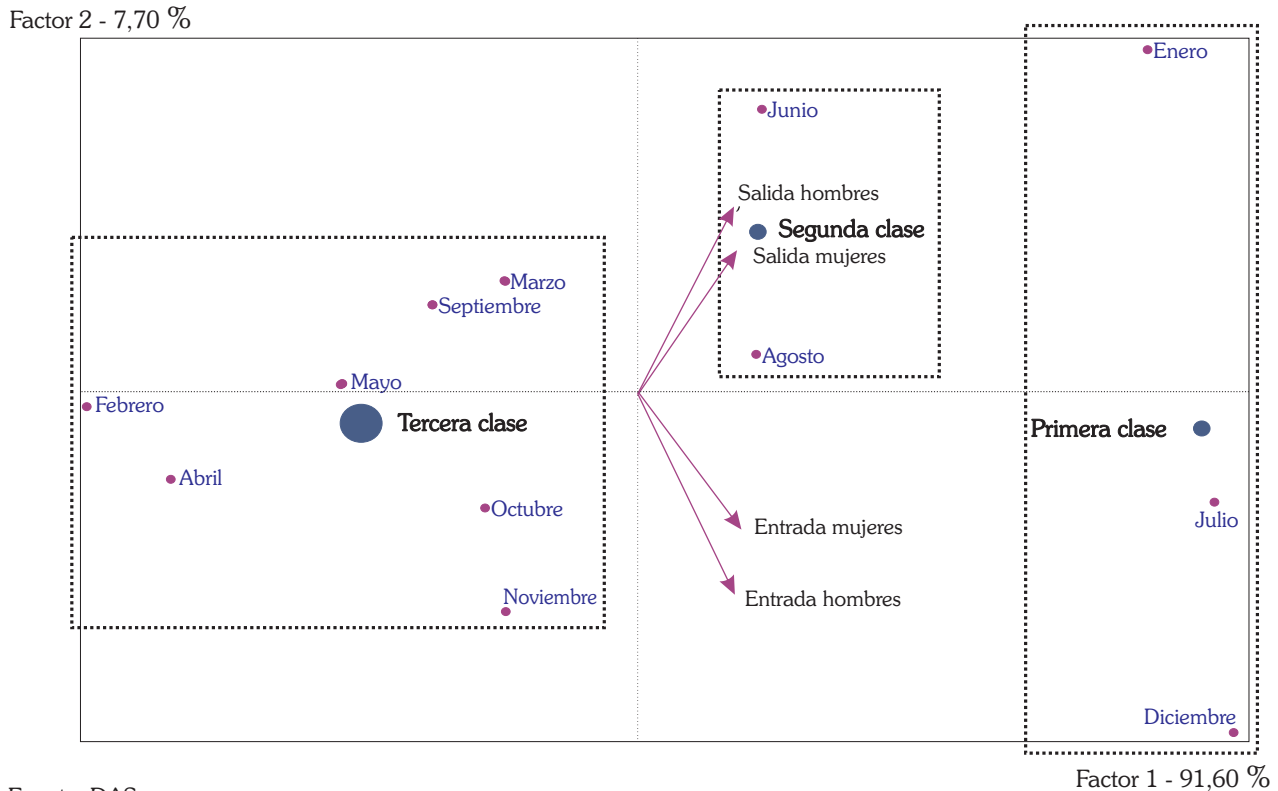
Factor 2 - 7,70 %

Enero

Junio

Salida hombres

Segunda clase

Salida mujeres

Marzo

Septiembre

Agosto

Mayo

Febrero

Tercera clase

Primera clase

Abril

Octubre

Julio

Entrada mujeres

Noviembre

Entrada hombres

Diciembre

Factor 1 - 91,60 %

Fuente: DAS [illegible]